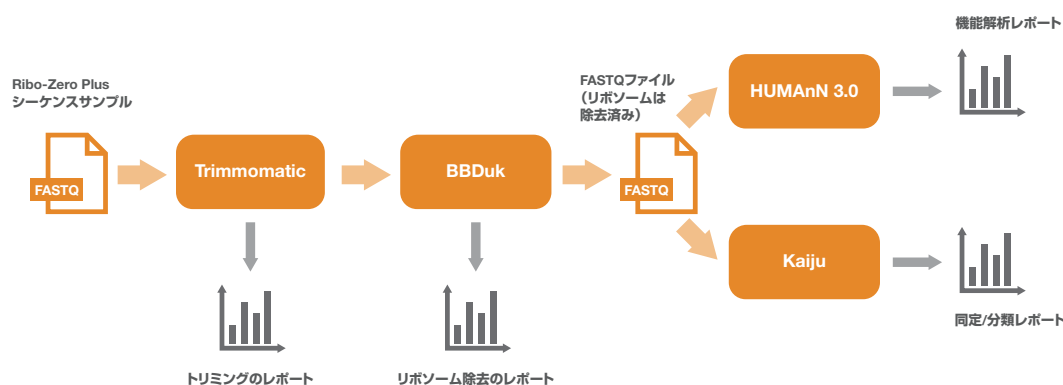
Ribo-Zero Plus
シーケンスサンプル

FASTQ

Trimmomatic

BBDuk

FASTQファイル
（リボソームは
除去済み）

FASTQ

HUMAnN 3.0

Kaiju

機能解析レポート

同定/分類レポート

トリミングのレポート

リボソーム除去のレポート